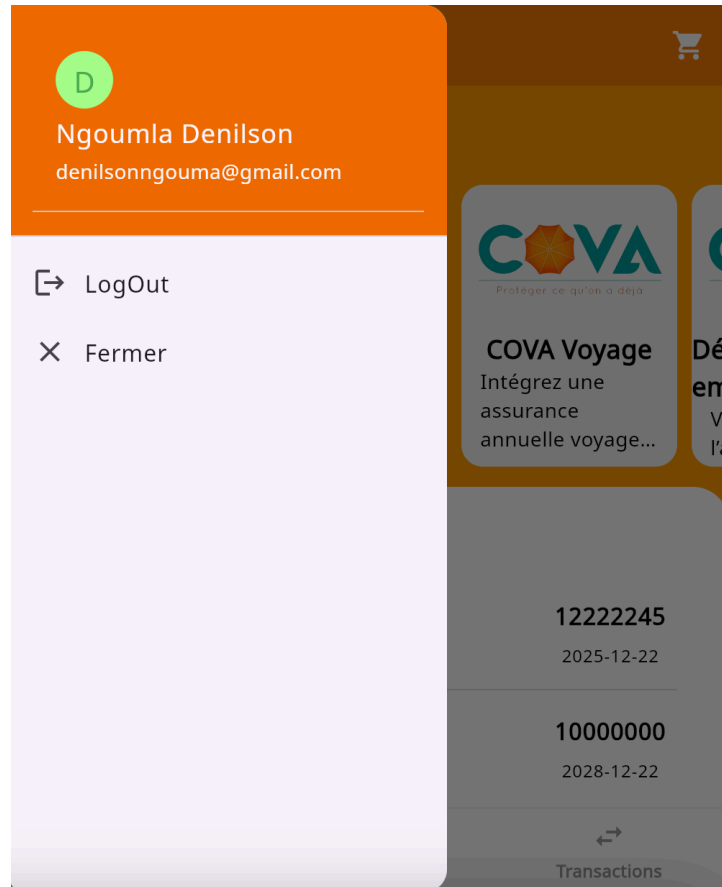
D

Ngoumla Denilson

denilsonngouma@gmail.com

LogOut

Fermer

COVA

Protéger ce qu'on a déjà

COVA Voyage

Intégrez une assurance annuelle voyage...

Dé
em
V
l'a

12222245

2025-12-22

10000000

2028-12-22

Transactions